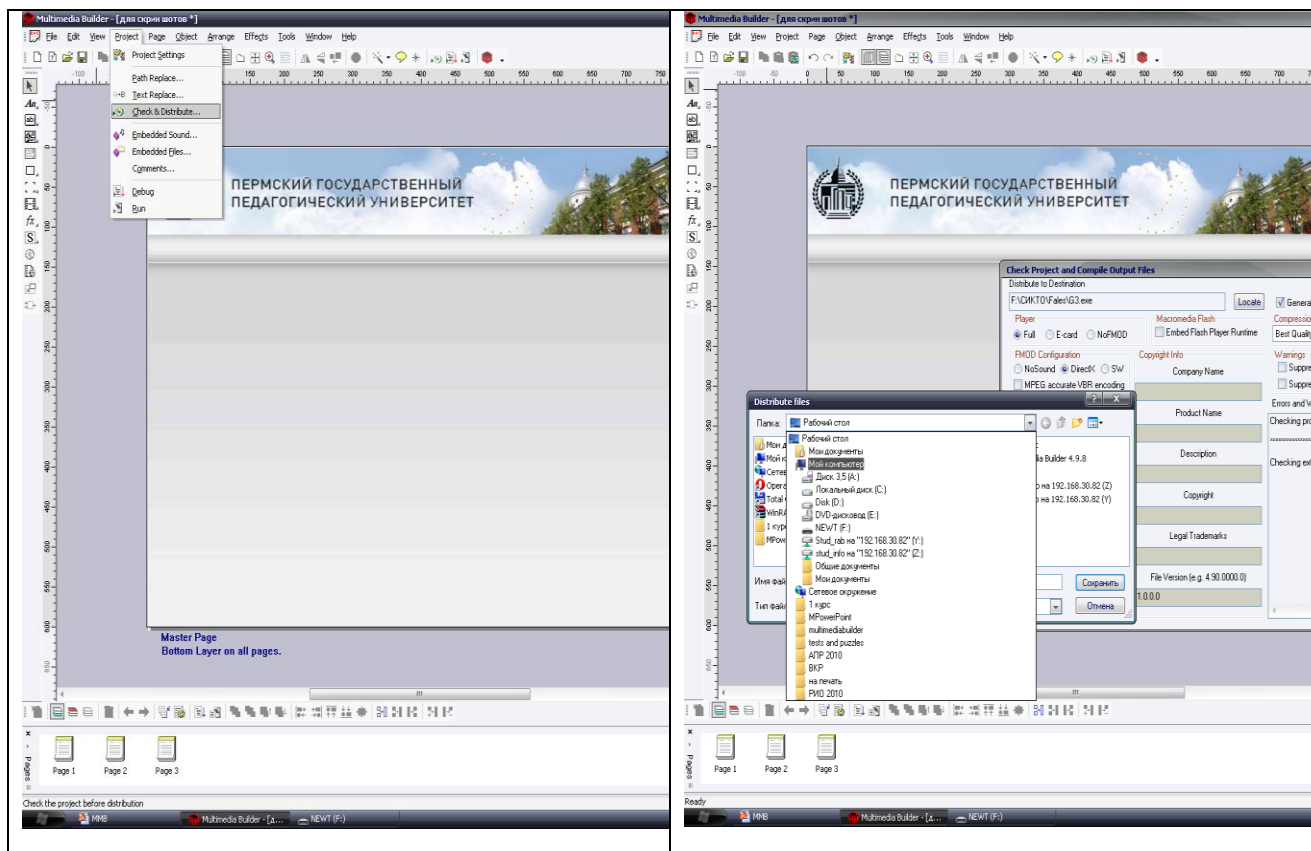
Multimedia Builder - [для скрин шотов *]

File Edit View Project Page Object Arrange Effects Tools Window Help

Project Settings
Path Replace...
Text Replace...
Check & Distribute...
Embedded Sound...
Embedded Files...
Comments...
Debug
Run

-100 -50 0 50 100 150 200 250 300 350 400 450 500 550 600 650 700 750

ПЕРМСКИЙ ГОСУДАРСТВЕННЫЙ ПЕДАГОГИЧЕСКИЙ УНИВЕРСИТЕТ

Master Page
Bottom Layer on all pages.

Pages

Page 1 Page 2 Page 3

Check the project before distribution

MMB Multimedia Builder - [д... NEWT (F:)

Multimedia Builder - [для скрин шотов *]

File Edit View Project Page Object Arrange Effects Tools Window Help

-100 -50 0 50 100 150 200 250 300 350 400 450 500 550 600 650 700

ПЕРМСКИЙ ГОСУДАРСТВЕННЫЙ ПЕДАГОГИЧЕСКИЙ УНИВЕРСИТЕТ

Check Project and Compile Output Files
Distribute to Destination
F:\СИКТО\Fales\G3.exe
Locate
Genera
Player
Full E-card NoFMOD
Macromedia Flash
Embed Flash Player Runtime
Compressio
Best Quality
FMOD Configuration
NoSound DirectX SW
MPEG accurate VBR encoding
Copyright Info
Company Name
Warnings
Suppre
Suppre
Errors and V
Checking pro
Checking ext
Product Name
Description
Copyright
Legal Trademarks
File Version (e.g. 4.90.0000.0)
1.0.0.0

Distribute files
Папка: Рабочий стол
Рабочий стол
Мои документы
Мой компьютер
Диск 3,5 (A:)
Локальный диск (C:)
Disk (D:)
DVD-дисковод (E:)
NEWT (F:)
Stud_rab на "192.168.30.82" (Y:)
stud_info на "192.168.30.82" (Z:)
Общие документы
Мои документы
Сетевое окружение
1 курс
MPowerPoint
multimediabuilder
tests and puzzles
АПР 2010
ВКР
на печать
РМО 2010
Мои д
Мой к
Сетев
Opera
Total
WinRA
1 курс
MPow
lia Builder 4.9.8
на 192.168.30.82 (Z)
на 192.168.30.82 (Y)
Имя фай
Тип файл
Сохранить
Отмена

Pages

Page 1 Page 2 Page 3

Ready

MMB Multimedia Builder - [д... NEWT (F:)